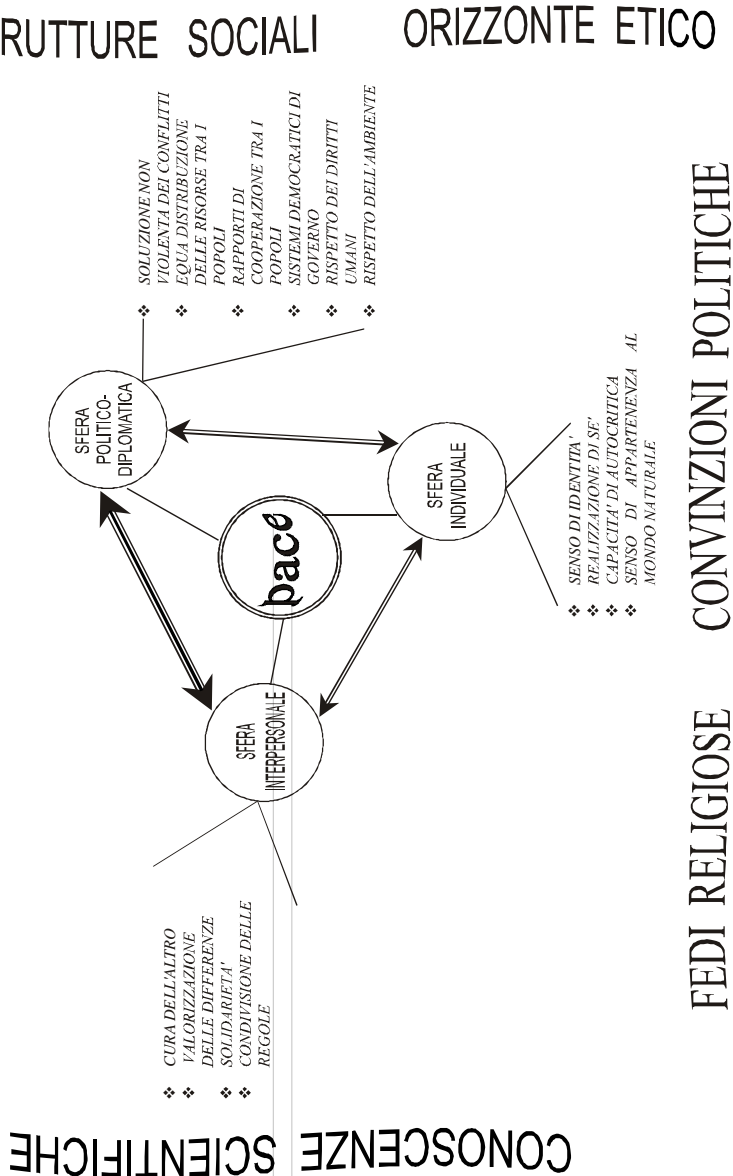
RUTTURE SOCIALI

ORIZZONTE ETICO

❖ SOLUZIONE NON VIOLENTA DEI CONFLITTI
❖ EQUA DISTRIBUZIONE DELLE RISORSE TRA I POPOLI
❖ RAPPORTI DI COOPERAZIONE TRA I POPOLI
❖ SISTEMI DEMOCRATICI DI GOVERNO
❖ RISPETTO DEI DIRITTI UMANI
❖ RISPETTO DELL'AMBIENTE

CONVINZIONI POLITICHE

SFERA POLITICO-DIPLOMATICA

pace

SFERA INDIVIDUALE

❖ SENSO DI IDENTITA'
❖ REALIZZAZIONE DI SE'
❖ CAPACITA' DI AUTOCRITICA
❖ SENSO DI APPARTENENZA AL MONDO NATURALE

SFERA INTERPERSONALE

FEDI RELIGIOSE

❖ CURA DELL'ALTRO
❖ VALORIZZAZIONE DELLE DIFFERENZE
❖ SOLIDARIETA'
❖ CONDIVISIONE DELLE REGOLE

CONOSCENZE SCIENTIFICHE